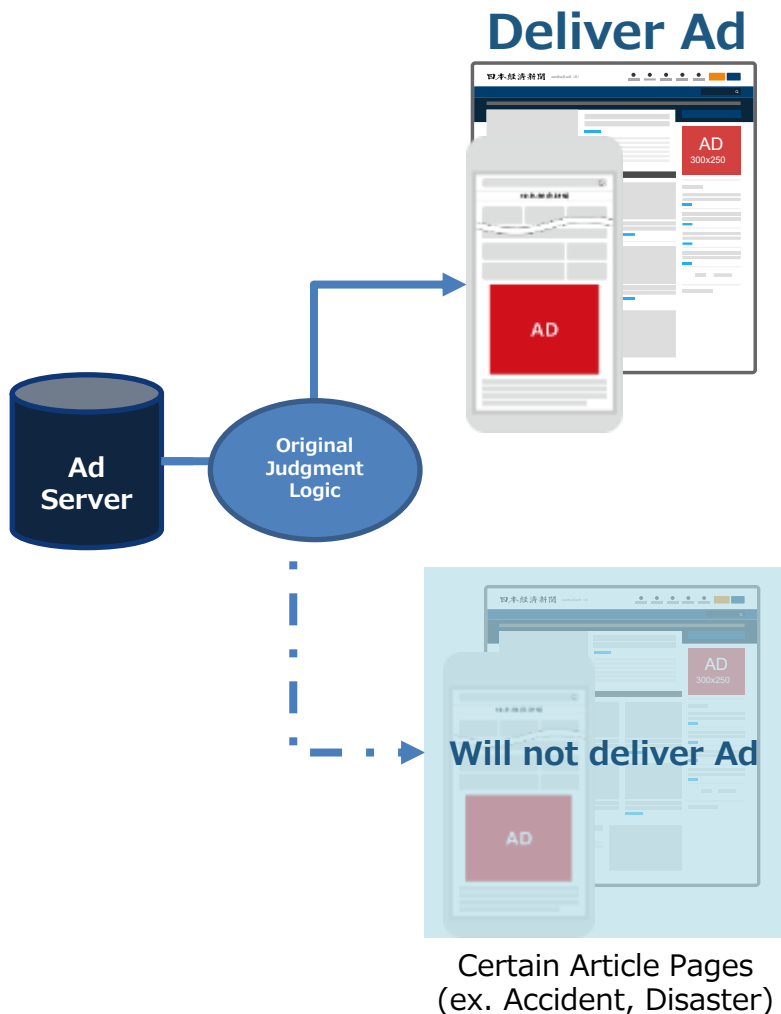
Deliver Ad

日本経済新聞

AD
300x250

日本経済新聞

AD

Ad Server

Original Judgment Logic

日本経済新聞

AD
300x250

日本経済新聞

Will not deliver Ad

AD

Certain Article Pages
(ex. Accident, Disaster)